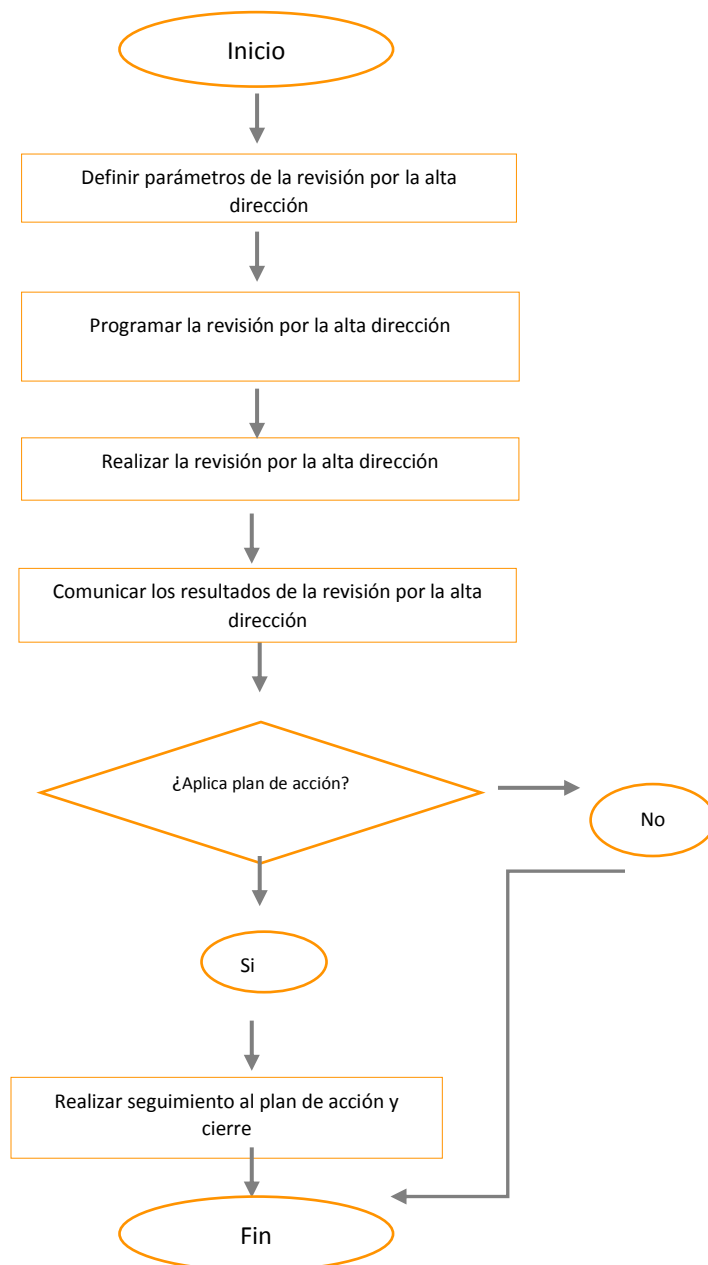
Inicio

Definir parámetros de la revisión por la alta dirección

Programar la revisión por la alta dirección

Realizar la revisión por la alta dirección

Comunicar los resultados de la revisión por la alta dirección

¿Aplica plan de acción?

No

Si

Realizar seguimiento al plan de acción y cierre

Fin